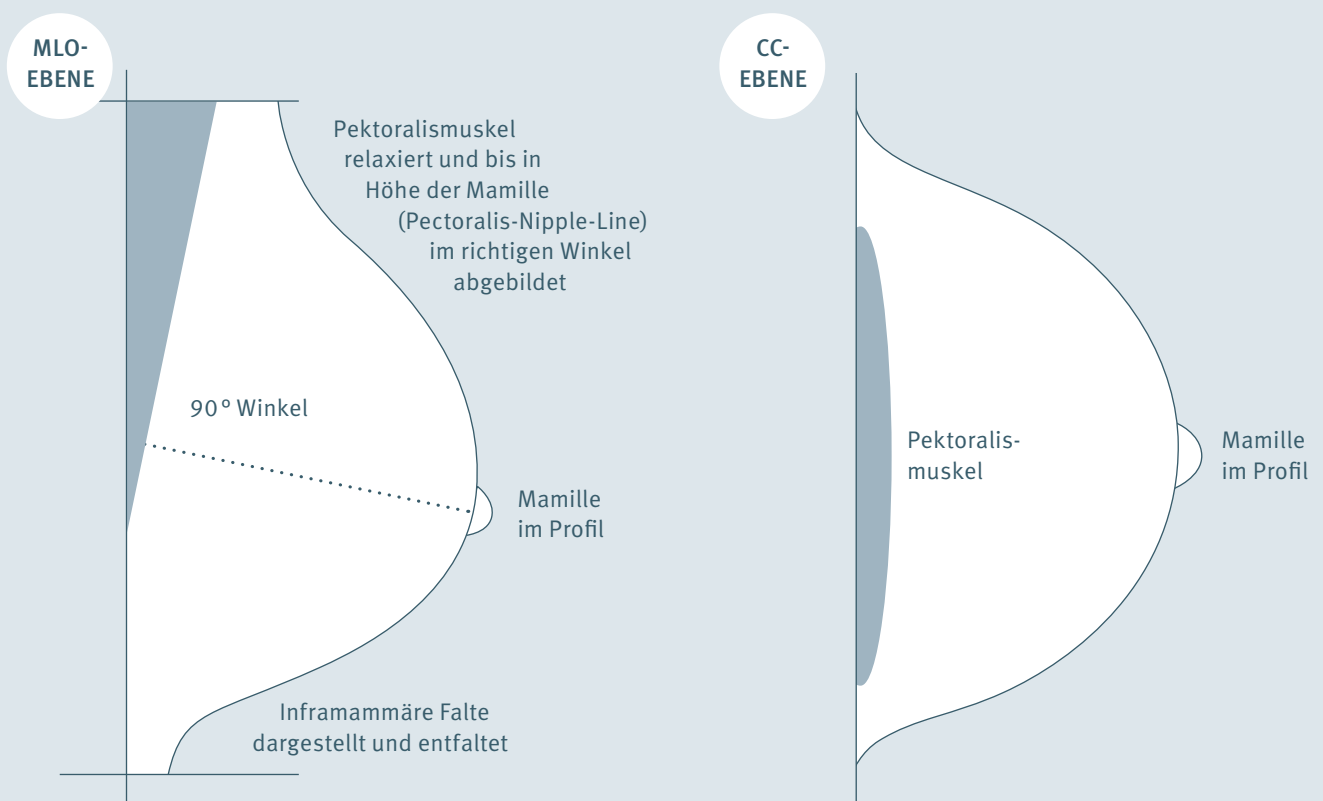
MLO-EBENE

Pektoralismuskel relaxiert und bis in Höhe der Mamille (Pectoralis-Nipple-Line) im richtigen Winkel abgebildet

90° Winkel

Mamille im Profil

Inframammäre Falte dargestellt und entfaltet

CC-EBENE

Pektoralis-muskel

Mamille im Profil